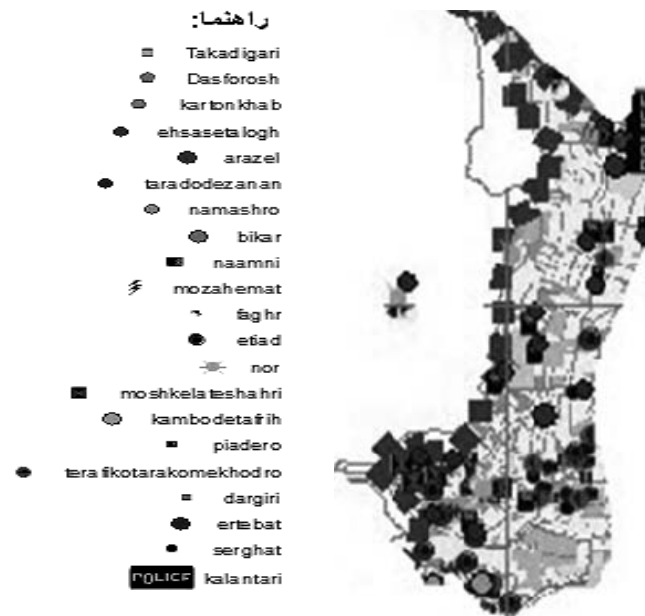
راهنما:

Takadigari

Dasforosh

kartonkhab

ehsasetalogh

arazel

taradodezanan

namashro

bikar

naamni

mozahemat

faghr

etiad

nor

moshkelateshahri

kambodetafrih

piadero

terafikotarakomekhodro

dargiri

ertebat

serghat

POLICE kalantari